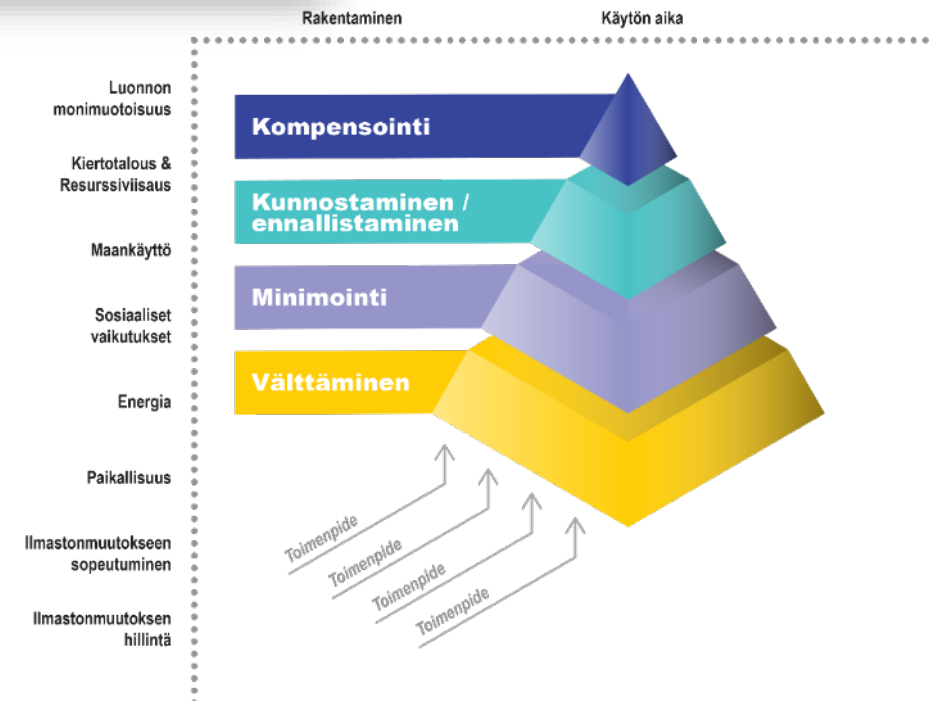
Rakentaminen

Käytön aika

Luonnon monimuotoisuus

Kiertotalous & Resurssiviisaus

Maankäyttö

Sosiaaliset vaikutukset

Energia

Paikallisuus

Ilmastonmuutokseen sopeutuminen

Ilmastonmuutoksen hillintä

Kompensointi

Kunnostaminen / ennallistaminen

Minimointi

Välttäminen

Toimenpide

Toimenpide

Toimenpide

Toimenpide